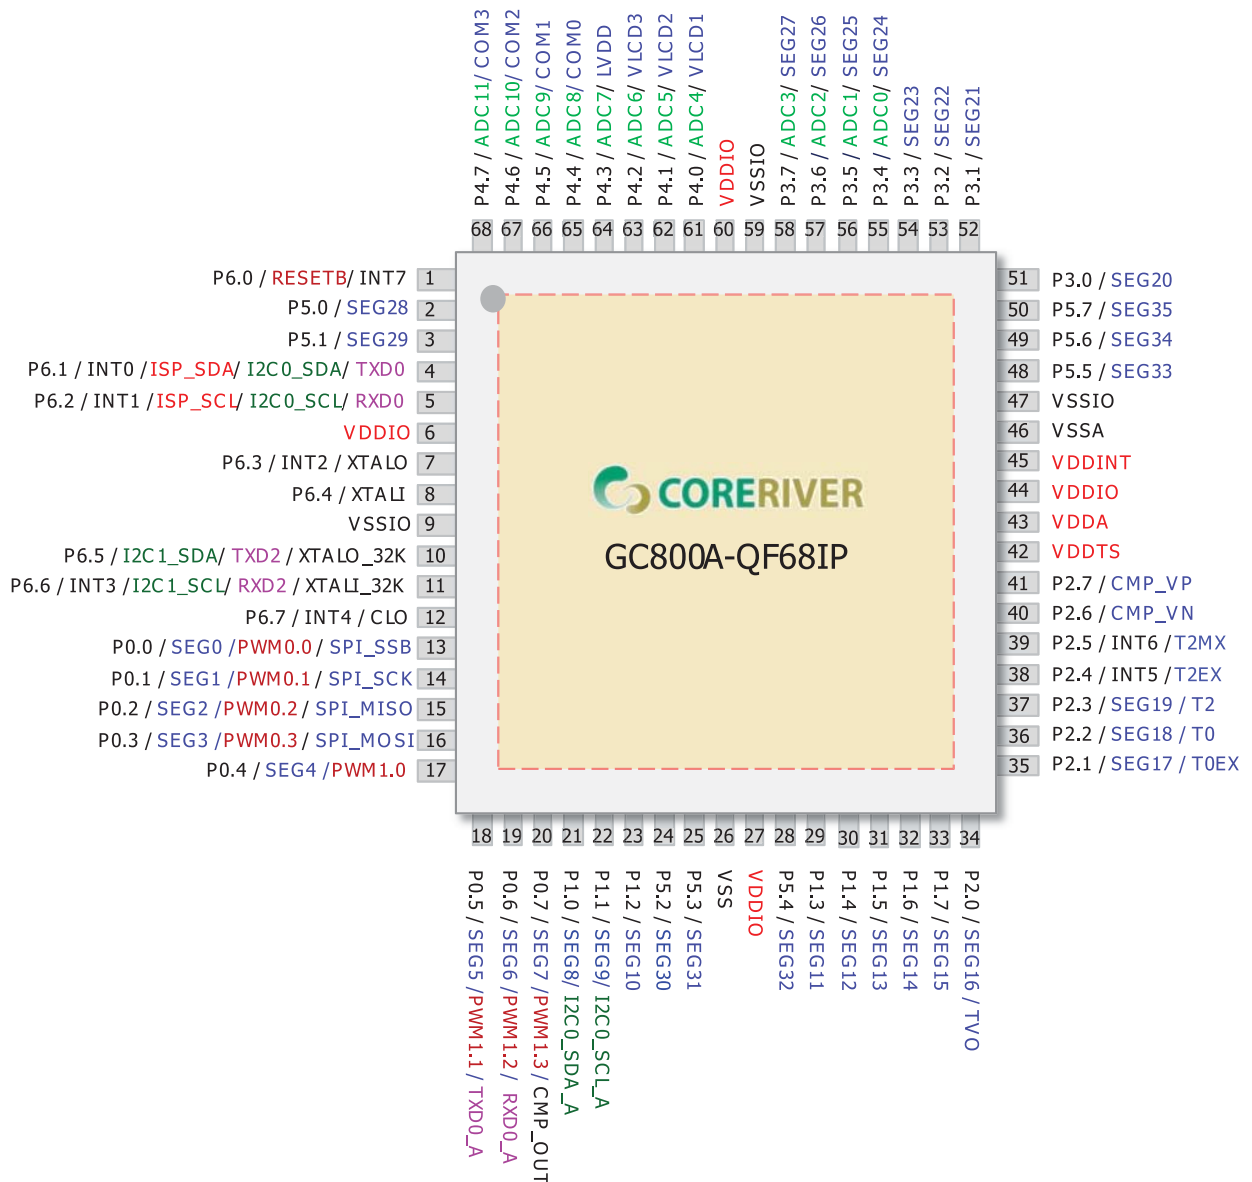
P4.7 / ADC11/ COM3
P4.6 / ADC10/ COM2
P4.5 / ADC9/ COM1
P4.4 / ADC8/ COM0
P4.3 / ADC7/ LVDD
P4.2 / ADC6/ VLCD3
P4.1 / ADC5/ VLCD2
P4.0 / ADC4/ VLCD1
VDDIO
VSSIO
P3.7 / ADC3/ SEG27
P3.6 / ADC2/ SEG26
P3.5 / ADC1/ SEG25
P3.4 / ADC0/ SEG24
P3.3 / SEG23
P3.2 / SEG22
P3.1 / SEG21

68 67 66 65 64 63 62 61 60 59 58 57 56 55 54 53 52

P6.0 / RESETB/ INT7 1
P5.0 / SEG28 2
P5.1 / SEG29 3
P6.1 / INT0 /ISP_SDA/ I2C0_SDA/ TXD0 4
P6.2 / INT1 /ISP_SCL/ I2C0_SCL/ RXD0 5
VDDIO 6
P6.3 / INT2 / XTALO 7
P6.4 / XTALI 8
VSSIO 9
P6.5 / I2C1_SDA/ TXD2 / XTALO_32K 10
P6.6 / INT3 /I2C1_SCL/ RXD2 / XTALI_32K 11
P6.7 / INT4 / CLO 12
P0.0 / SEG0 /PWM0.0/ SPI_SSB 13
P0.1 / SEG1 /PWM0.1/ SPI_SCK 14
P0.2 / SEG2 /PWM0.2/ SPI_MISO 15
P0.3 / SEG3 /PWM0.3/ SPI_MOSI 16
P0.4 / SEG4 /PWM1.0 17

CORERIVER
GC800A-QF68IP

51 P3.0 / SEG20
50 P5.7 / SEG35
49 P5.6 / SEG34
48 P5.5 / SEG33
47 VSSIO
46 VSSA
45 VDDINT
44 VDDIO
43 VDDA
42 VDDTS
41 P2.7 / CMP_VP
40 P2.6 / CMP_VN
39 P2.5 / INT6 /T2MX
38 P2.4 / INT5 /T2EX
37 P2.3 / SEG19 / T2
36 P2.2 / SEG18 / T0
35 P2.1 / SEG17 / T0EX

18 19 20 21 22 23 24 25 26 27 28 29 30 31 32 33 34

P0.5 / SEG5 /PWM1.1 / TXD0_A
P0.6 / SEG6 /PWM1.2 / RXD0_A
P0.7 / SEG7 /PWM1.3 / CMP_OUT
P1.0 / SEG8/ I2C0_SDA_A
P1.1 / SEG9/ I2C0_SCL_A
P1.2 / SEG10
P5.2 / SEG30
P5.3 / SEG31
VSS
VDDIO
P5.4 / SEG32
P1.3 / SEG11
P1.4 / SEG12
P1.5 / SEG13
P1.6 / SEG14
P1.7 / SEG15
P2.0 / SEG16 / TVO